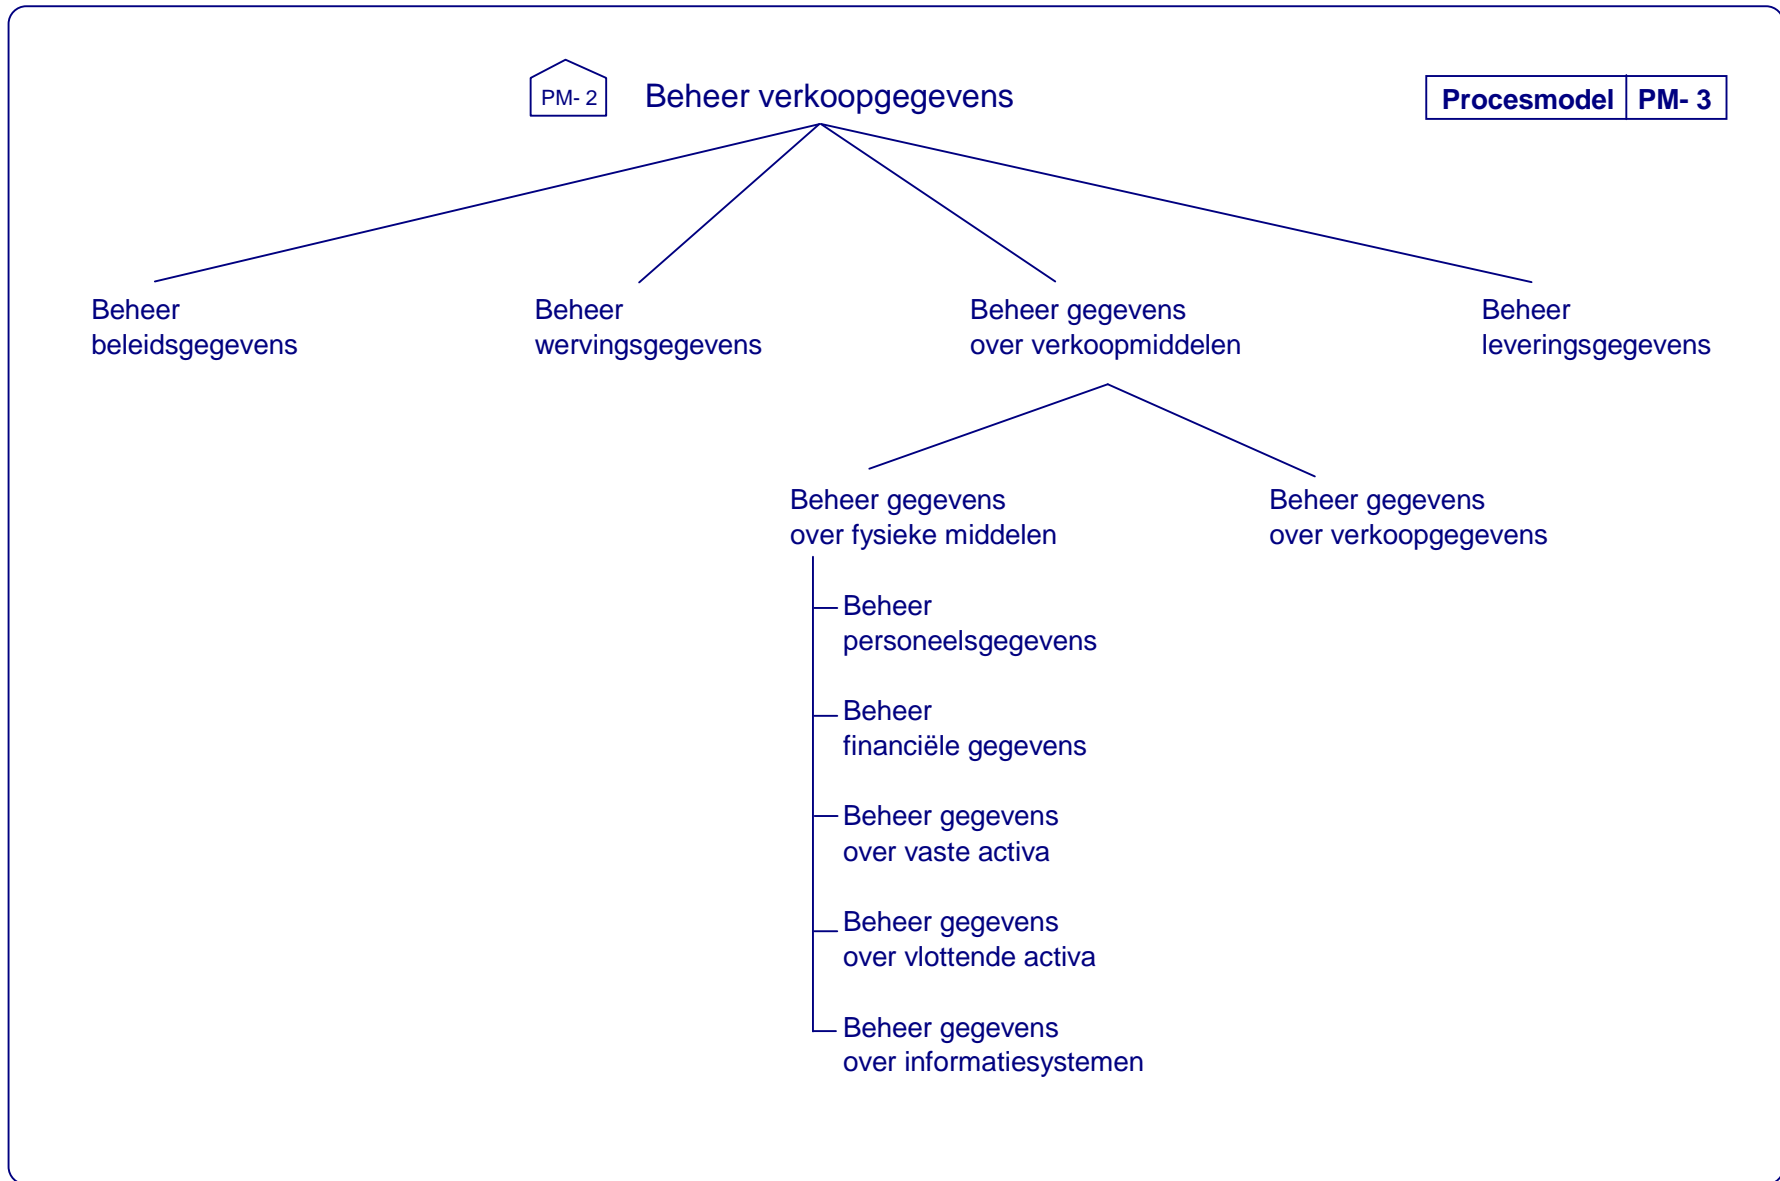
PM- 2 Beheer verkoopgegevens

| Procesmodel | PM- 3 |
|---|---|

Beheer beleidsgegevens

Beheer wervingsgegevens

Beheer gegevens over verkoopmiddelen

Beheer leveringsgegevens

Beheer gegevens over fysieke middelen

Beheer gegevens over verkoopgegevens

Beheer personeelsgegevens

Beheer financiële gegevens

Beheer gegevens over vaste activa

Beheer gegevens over vlottende activa

Beheer gegevens over informatiesystemen